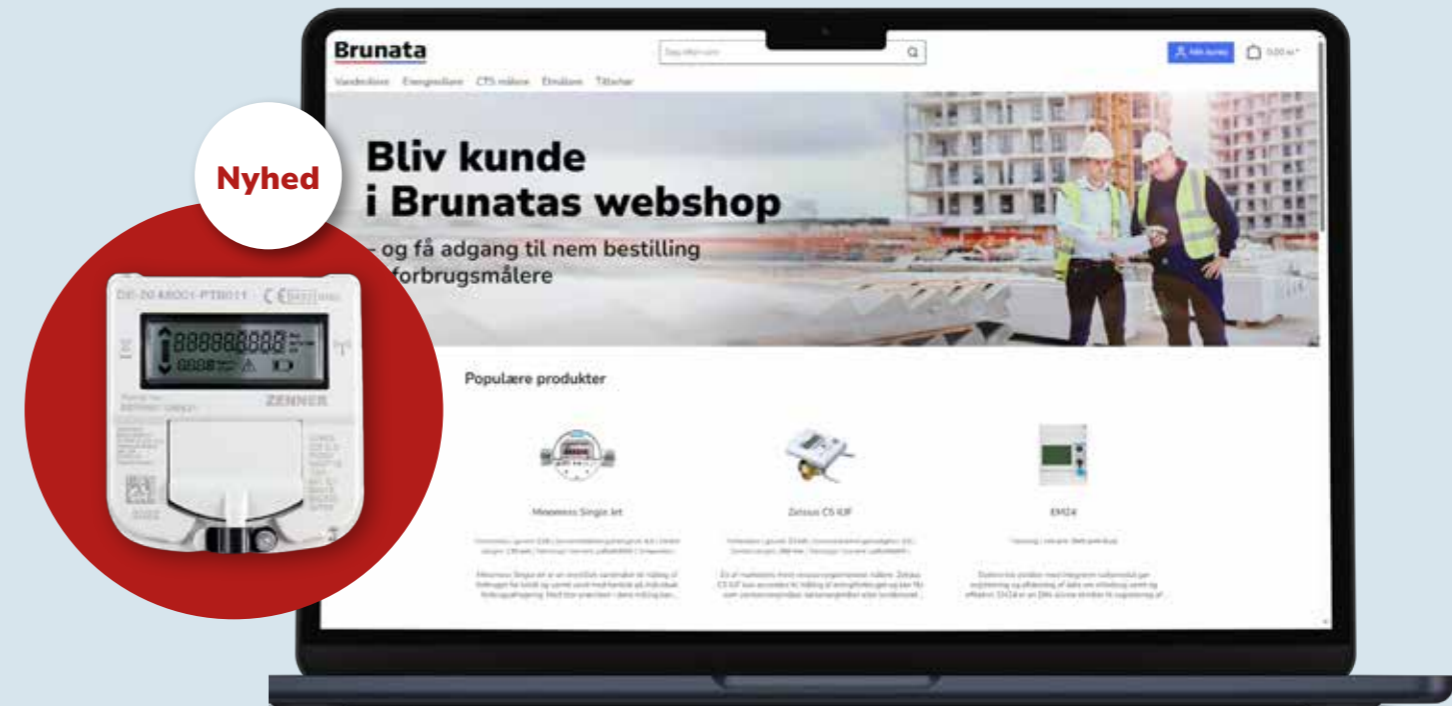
Nyhed

DE-20 AB001-PTB011

ZENNER

Brunata

Søg efter vare

Min konto

0,00 kr.

Vandmålere Energimålere CTS målere Elmålere Tilbehør

Bliv kunde i Brunatas webshop

- og få adgang til nem bestilling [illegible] forbrugsmålere

Populære produkter

Minomess Single Jet

Zelsius C5 IUF

EM24

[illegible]

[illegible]

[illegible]

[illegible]

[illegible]

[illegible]